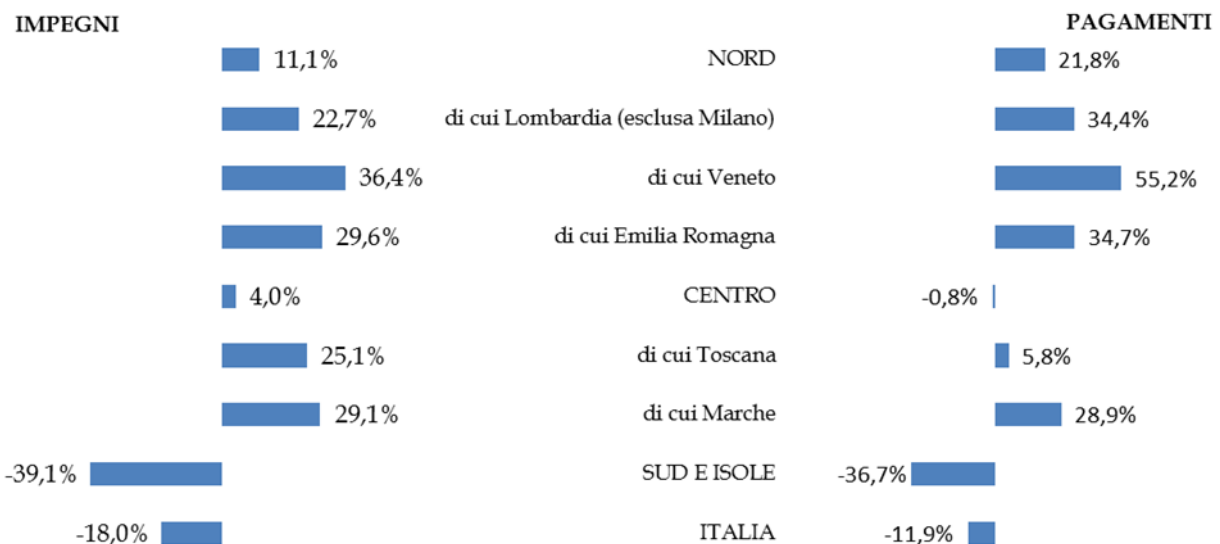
IMPEGNI

PAGAMENTI

| IMPEGNI | | PAGAMENTI |
|---|---|---|
| 11,1% | NORD | 21,8% |
| 22,7% | di cui Lombardia (esclusa Milano) | 34,4% |
| 36,4% | di cui Veneto | 55,2% |
| 29,6% | di cui Emilia Romagna | 34,7% |
| 4,0% | CENTRO | -0,8% |
| 25,1% | di cui Toscana | 5,8% |
| 29,1% | di cui Marche | 28,9% |
| -39,1% | SUD E ISOLE | -36,7% |
| -18,0% | ITALIA | -11,9% |